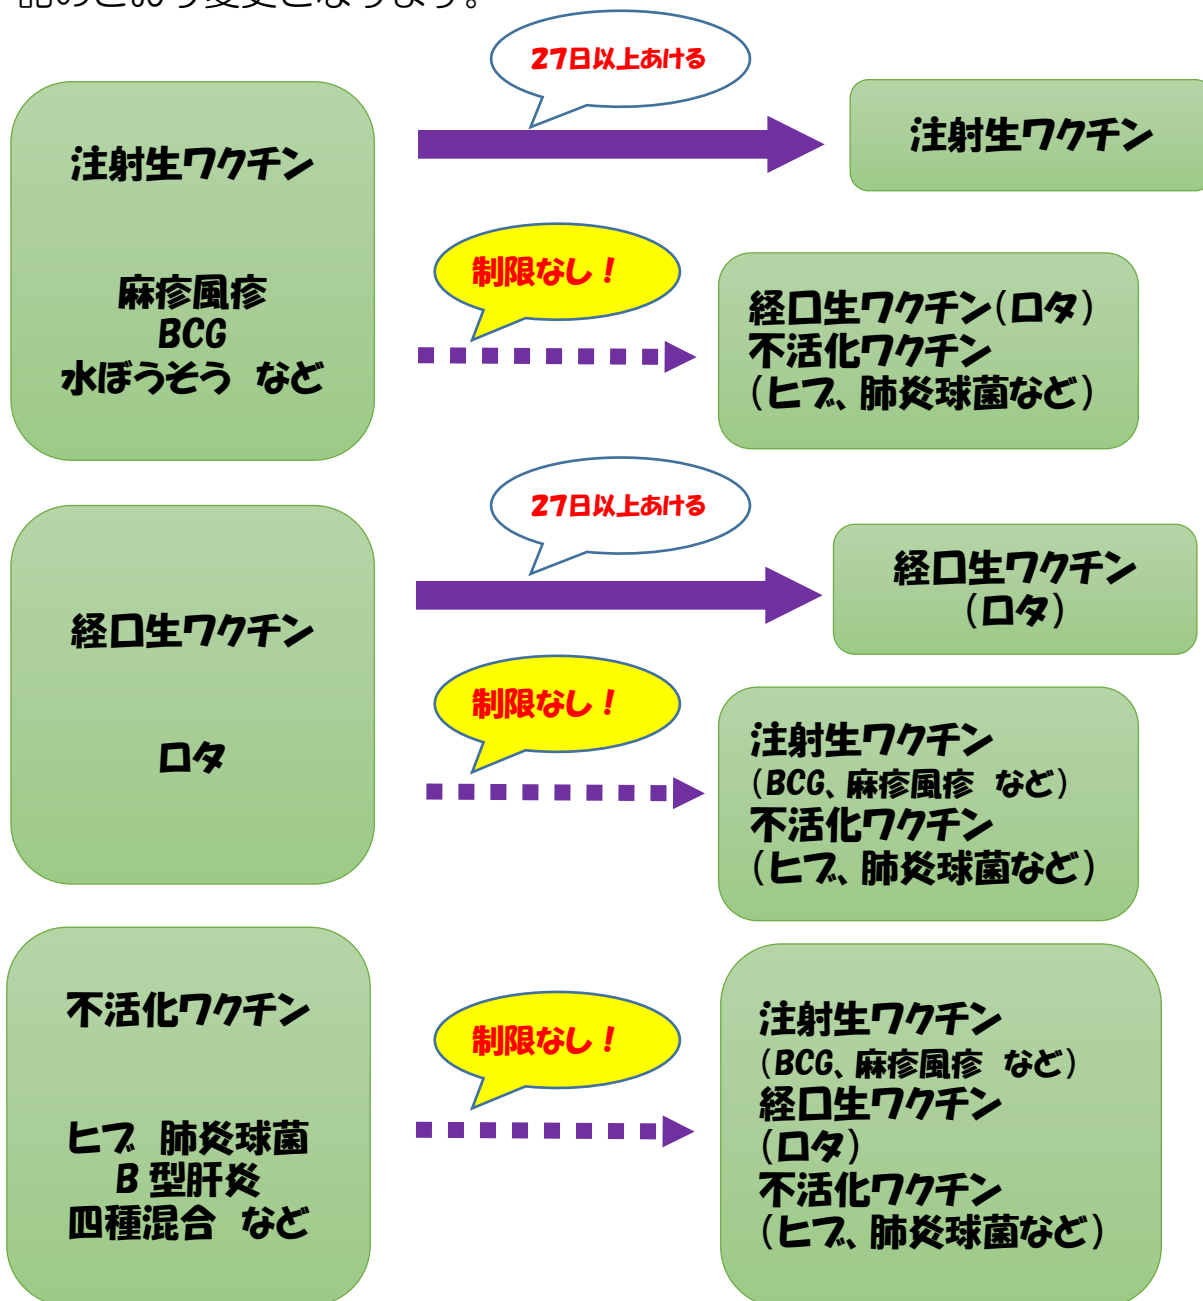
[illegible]

27日以上あける

注射生ワクチン

麻疹風疹
BCG
水ぼうそう など

注射生ワクチン

制限なし！

経口生ワクチン（ロタ）
不活化ワクチン
（ヒブ、肺炎球菌など）

27日以上あける

経口生ワクチン

ロタ

経口生ワクチン
（ロタ）

制限なし！

注射生ワクチン
（BCG、麻疹風疹 など）
不活化ワクチン
（ヒブ、肺炎球菌など）

不活化ワクチン

ヒブ 肺炎球菌
B 型肝炎
四種混合 など

制限なし！

注射生ワクチン
（BCG、麻疹風疹 など）
経口生ワクチン
（ロタ）
不活化ワクチン
（ヒブ、肺炎球菌など）